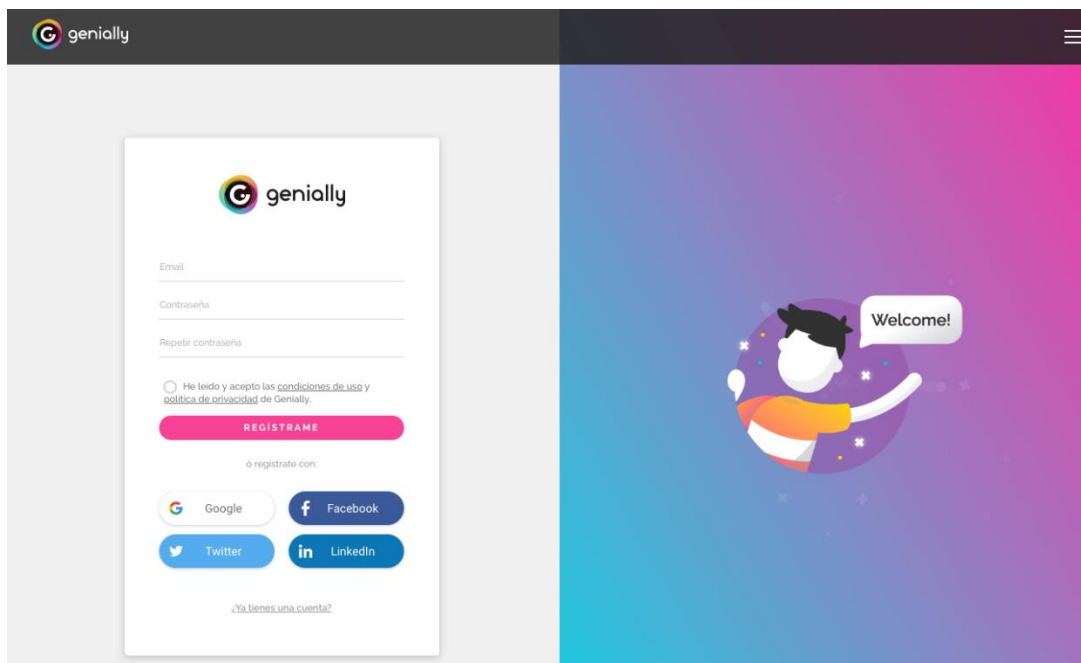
genially

genially

Email

Contraseña

Repetir contraseña

He leido y acepto las condiciones de uso y politica de privacidad de Genially.

REGÍSTRAME

o registrate con:

Google

Facebook

Twitter

LinkedIn

¿Ya tienes una cuenta?

Welcome!